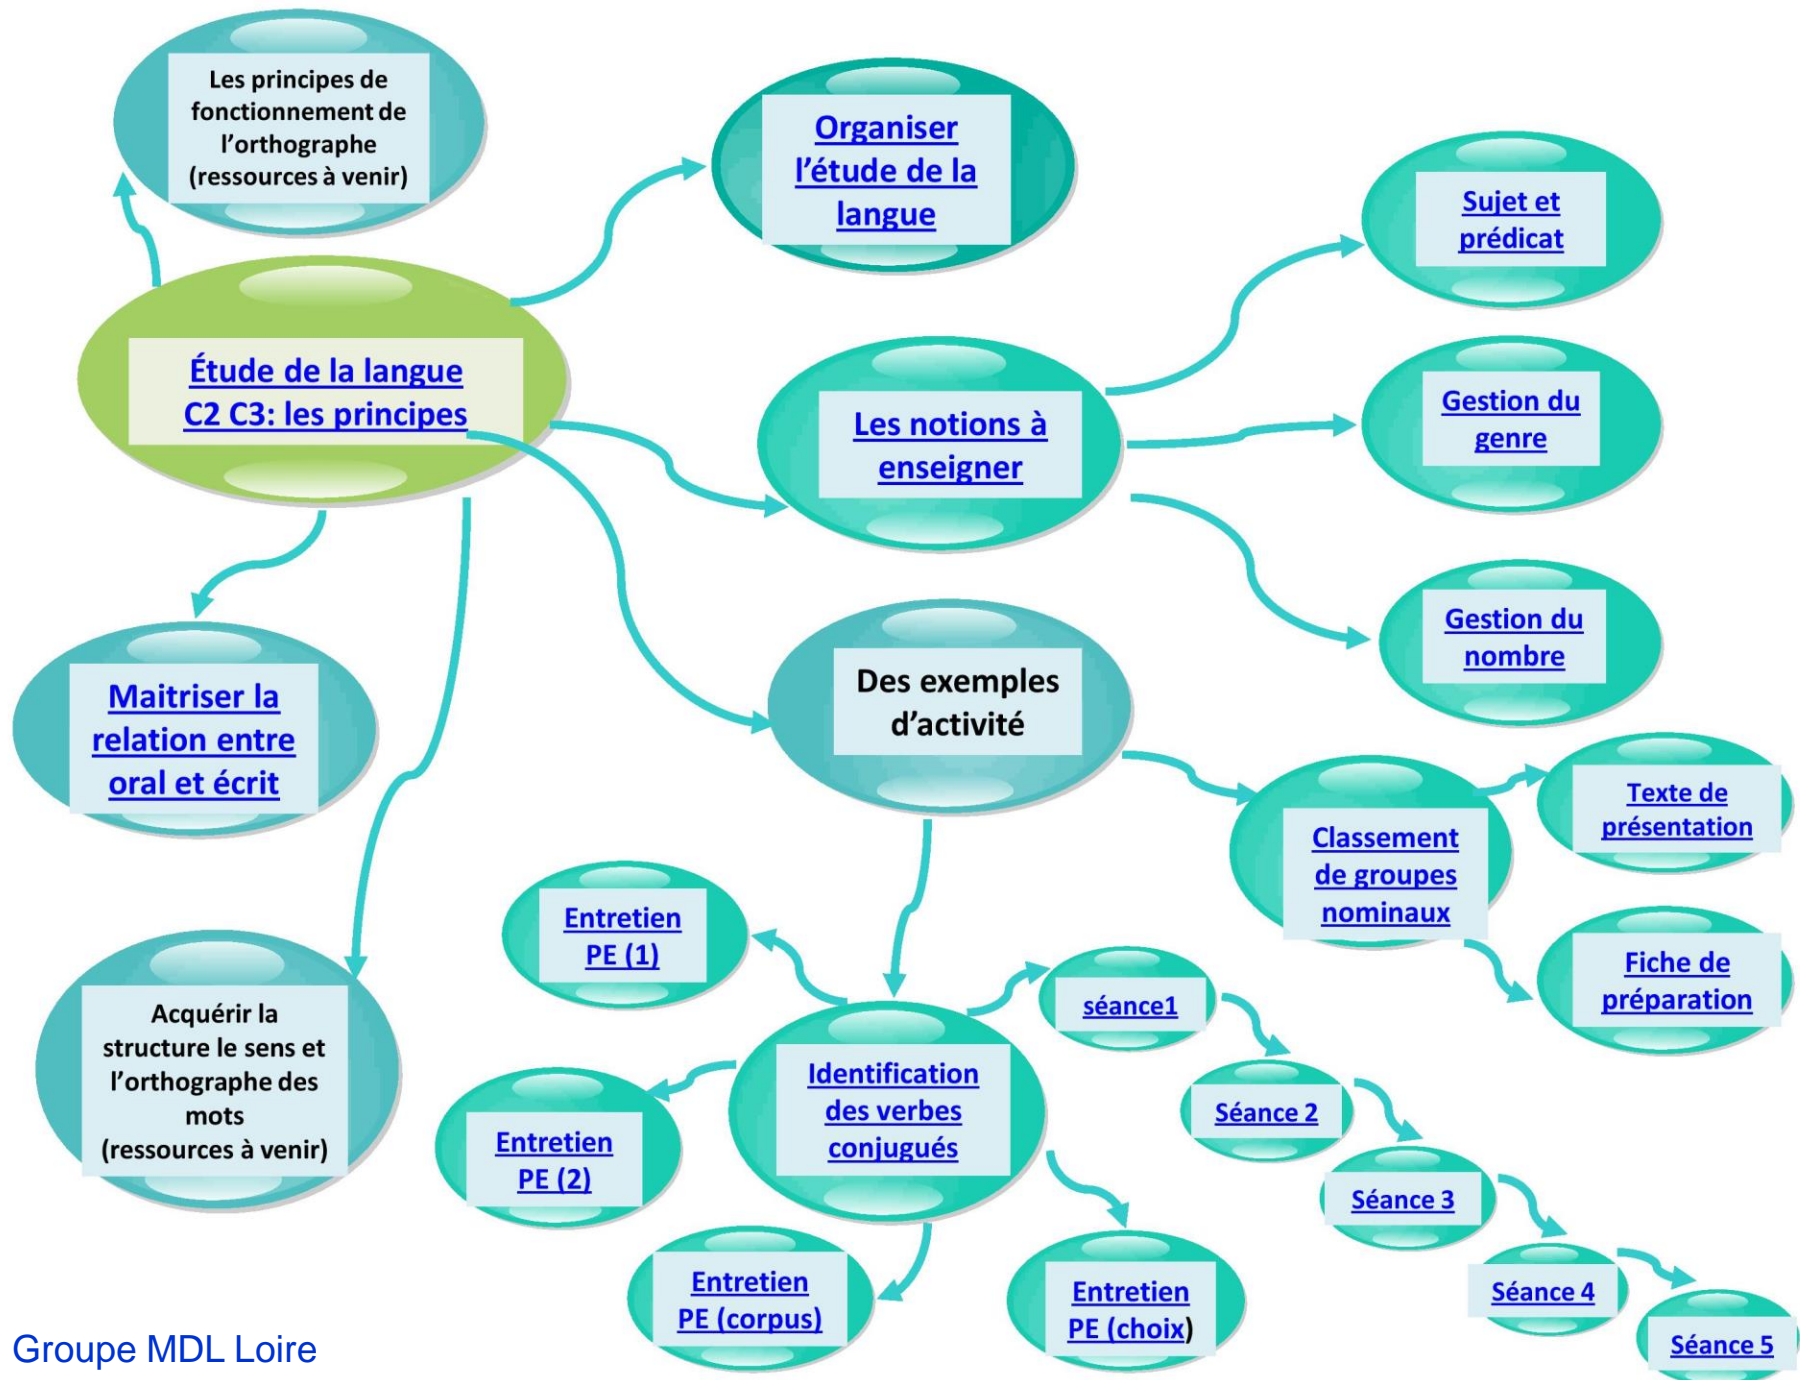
Étude de la langue C2 C3: les principes

Les principes de fonctionnement de l'orthographe (ressources à venir)

Organiser l'étude de la langue

Les notions à enseigner

Sujet et prédicat

Gestion du genre

Gestion du nombre

Maitriser la relation entre oral et écrit

Des exemples d'activité

Classement de groupes nominaux

Texte de présentation

Fiche de préparation

Acquérir la structure le sens et l'orthographe des mots (ressources à venir)

Entretien PE (1)

Identification des verbes conjugués

séance1

Séance 2

Séance 3

Séance 4

Séance 5

Entretien PE (2)

Entretien PE (corpus)

Entretien PE (choix)

Groupe MDL Loire